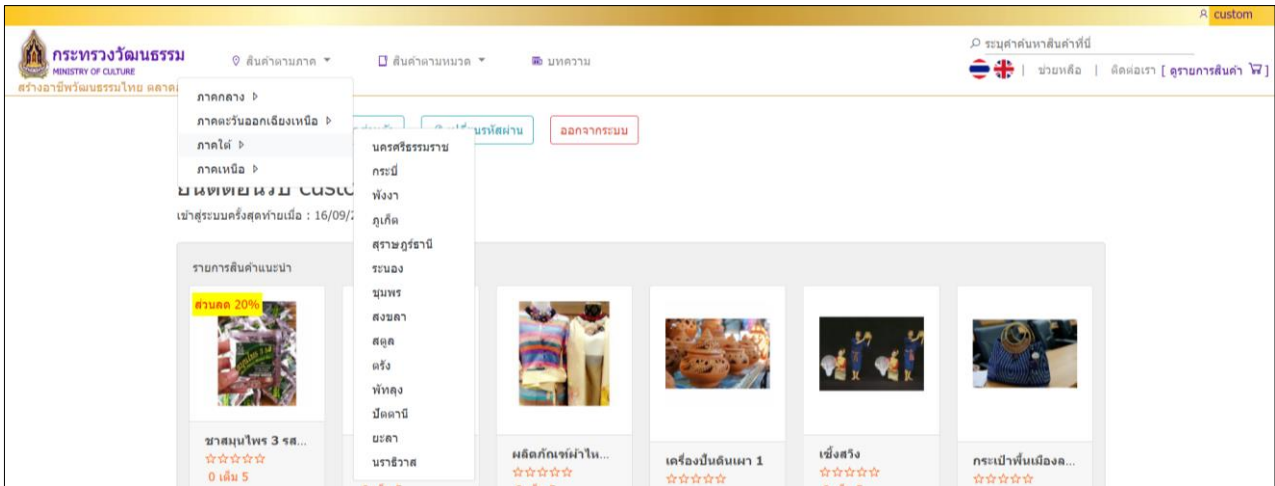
custom

กระทรวงวัฒนธรรม
MINISTRY OF CULTURE
สร้างอาชีพวัฒนธรรมไทย ตลาด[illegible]

สินค้าตามภาค ▾
สินค้าตามหมวด ▾
บทความ

ระบุคำค้นหาสินค้าที่นี่
| ช่วยเหลือ | ติดต่อเรา [ ดูรายการสินค้า ]

ภาคกลาง ▷
ภาคตะวันออกเฉียงเหนือ ▷
ภาคใต้ ▷
ภาคเหนือ ▷

นครศรีธรรมราช
กระบี่
พังงา
ภูเก็ต
สุราษฎร์ธานี
ระนอง
ชุมพร
สงขลา
สตูล
ตรัง
พัทลุง
ปัตตานี
ยะลา
นราธิวาส

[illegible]นรหัสผ่าน
ออกจากระบบ

ยินดีต้อนรับ custo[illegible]
เข้าสู่ระบบครั้งสุดท้ายเมื่อ : 16/09/2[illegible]

รายการสินค้าแนะนำ

ส่วนลด 20%

ชาสมุนไพร 3 รส...
☆☆☆☆☆
0 เล่ม 5

ผลิตภัณฑ์ผ้าไห...
☆☆☆☆☆

เครื่องปั้นดินเผา 1
☆☆☆☆☆

เชิ่งสวิง
☆☆☆☆☆

กระเป๋าพื้นเมืองล...
☆☆☆☆☆